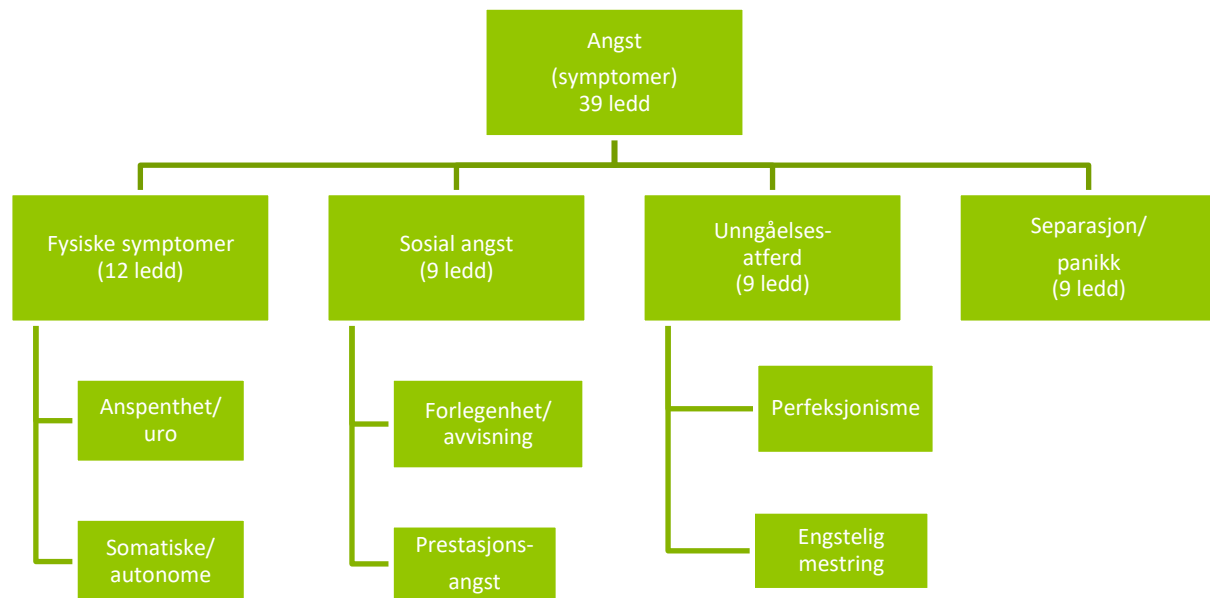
Angst
(symptomer)
39 ledd

Fysiske symptomer
(12 ledd)

Anspenthet/
uro

Somatiske/
autonome

Sosial angst
(9 ledd)

Forlegenhet/
avvisning

Prestasjons-
angst

Unngåelses-
atferd
(9 ledd)

Perfeksjonisme

Engstelig
mestring

Separasjon/
panikk
(9 ledd)